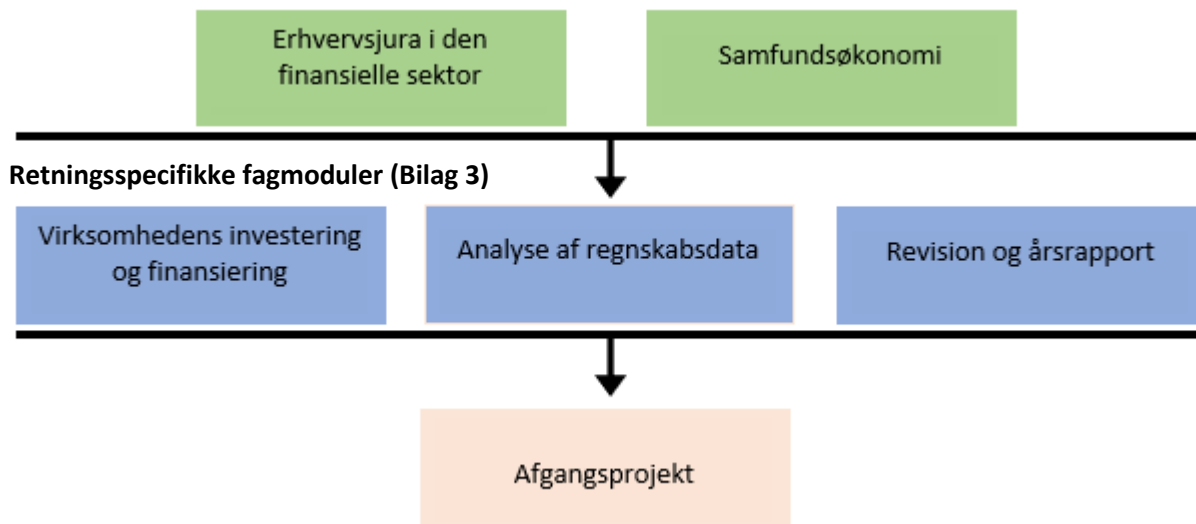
Erhvervsjura i den finansielle sektor

Samfundsøkonomi

Retningsspecifikke fagmoduler (Bilag 3)

Virksomhedens investering og finansiering

Analyse af regnskabsdata

Revision og årsrapport

Afgangsprojekt